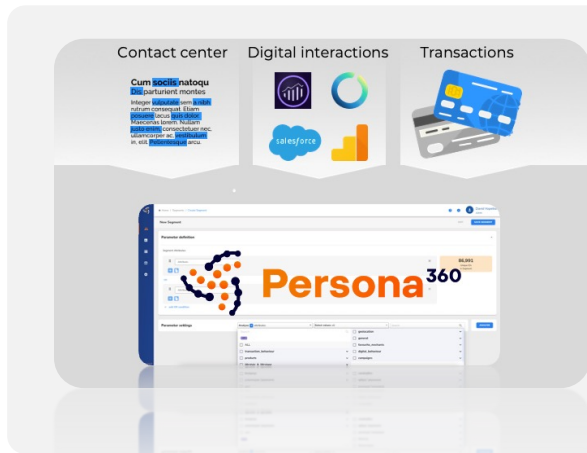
Contact center

Digital interactions

Transactions

Cum sociis natoqu
Dis parturient montes

Integer vulputate sem a nibh rutrum consequat. Etiam posuere lacus quis dolor. Maecenas lorem. Nullam justo enim, consectetuer nec, ullamcorper ac, vestibulum in, elit. Pellentesque arcu.

salesforce

New Segment

Parameter definition

Parameter settings

88,091

Persona 360